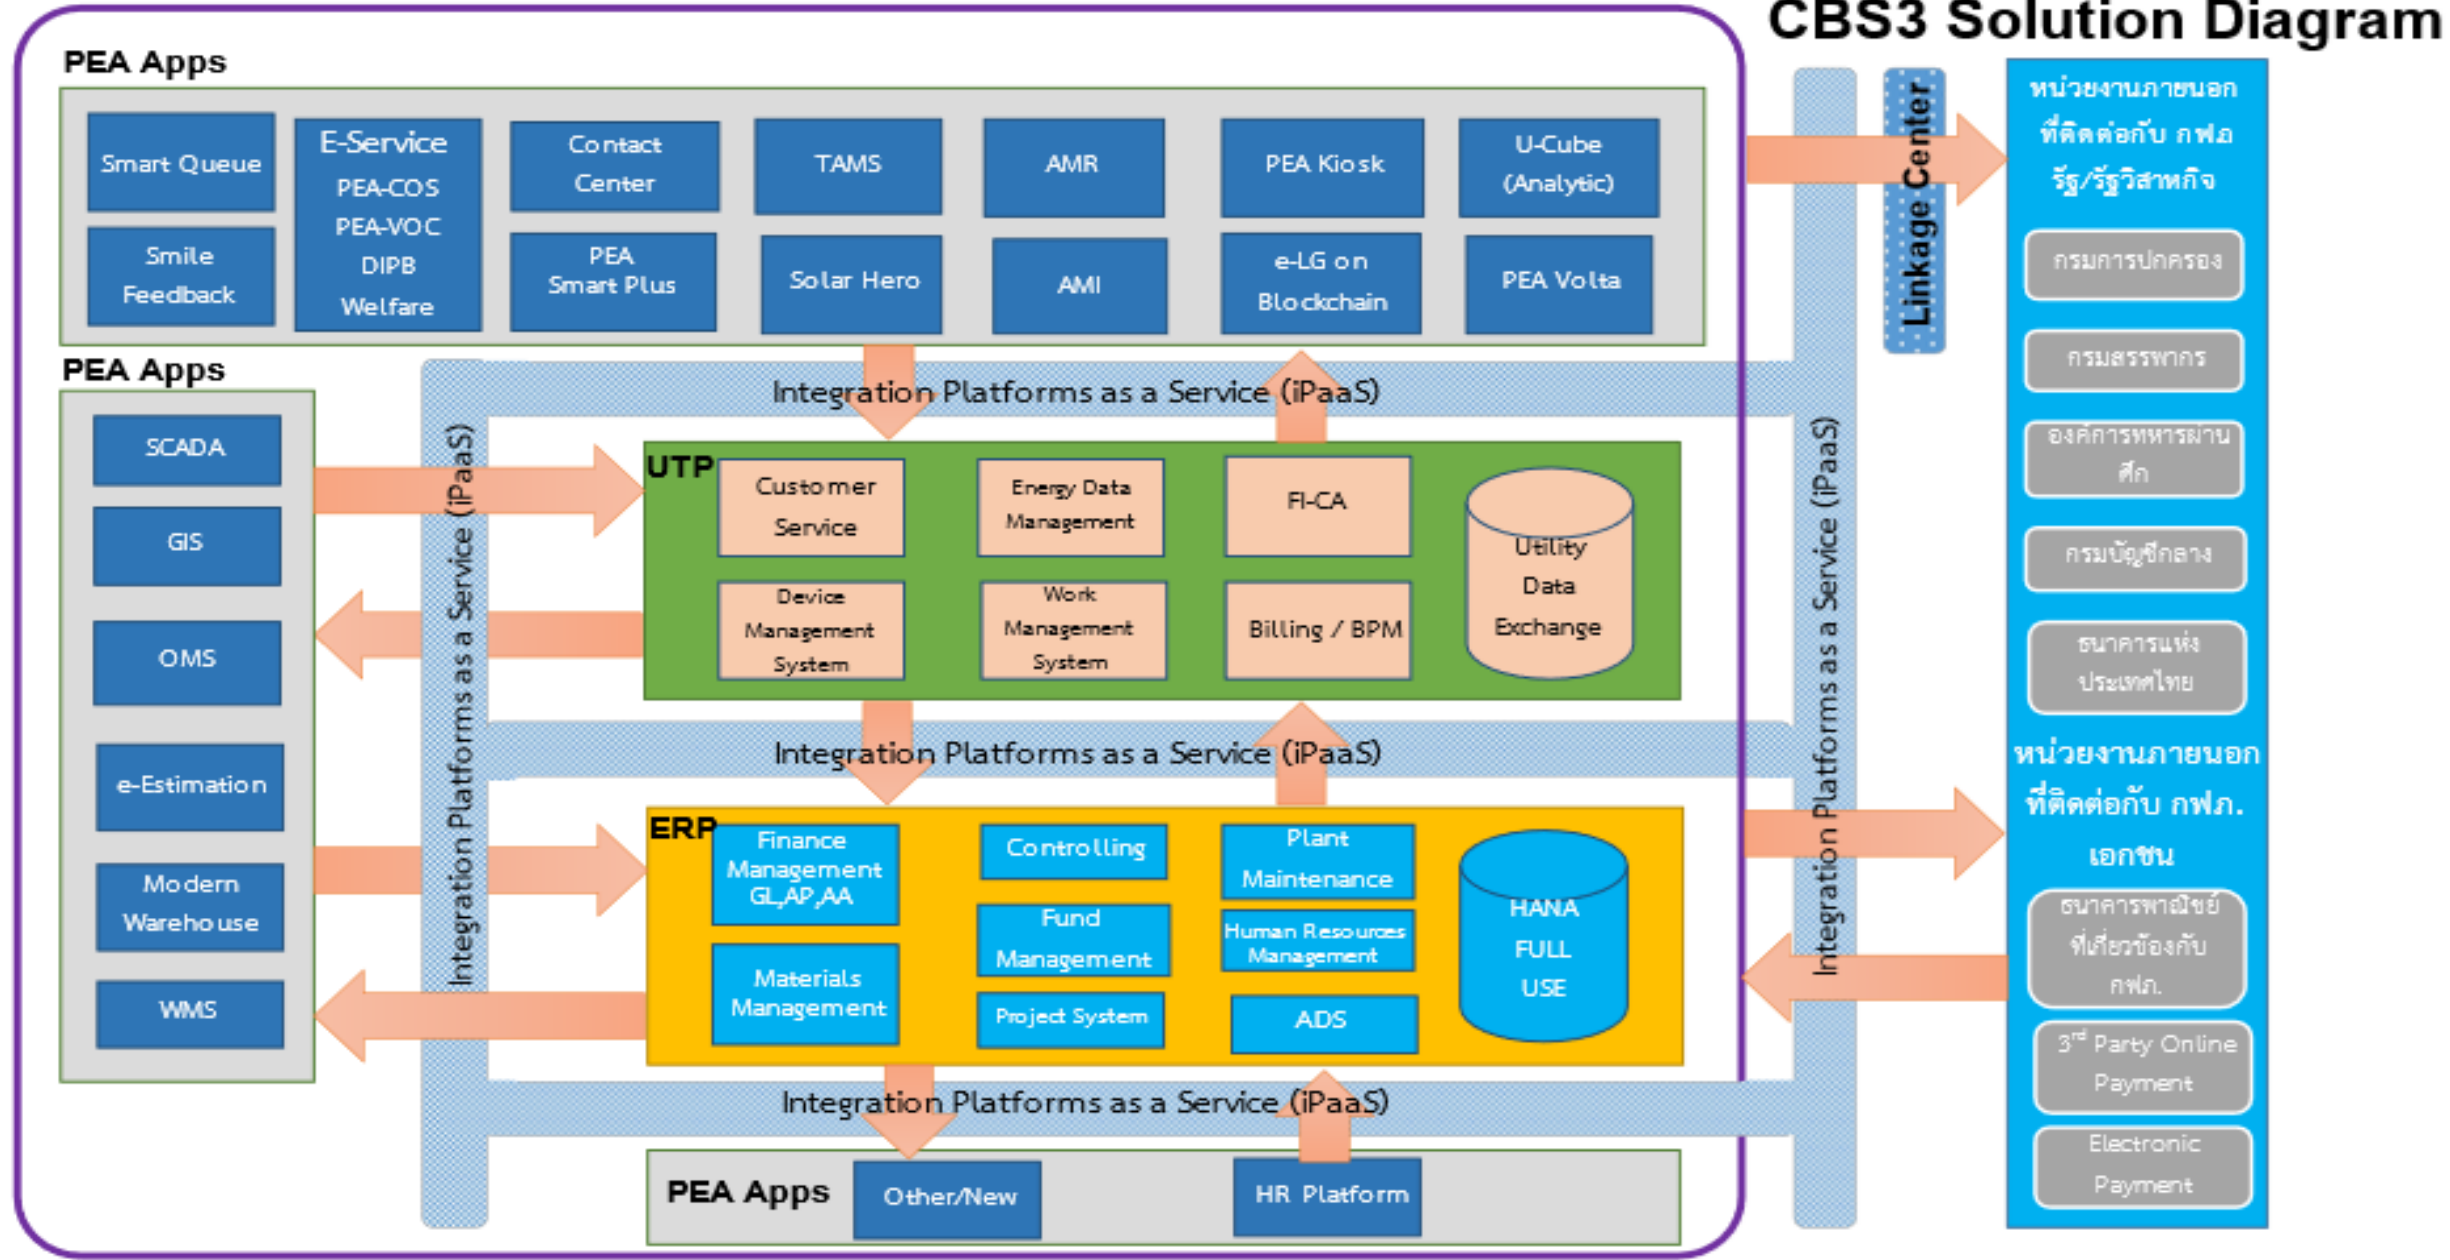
CBS3 Solution Diagram

PEA Apps

Smart Queue
E-Service
PEA-COS
PEA-VOC
DIPB
Welfare
Contact Center
TAMS
AMR
PEA Kiosk
U-Cube (Analytic)
Smile Feedback
PEA Smart Plus
Solar Hero
AMI
e-LG on Blockchain
PEA Volta

Linkage Center

หน่วยงานภายนอกที่ติดต่อกับ กฟภ รัฐ/รัฐวิสาหกิจ
กรมการปกครอง
กรมสรรพากร
องค์การทหารผ่านศึก
กรมบัญชีกลาง
ธนาคารแห่งประเทศไทย

PEA Apps
SCADA
GIS
OMS
e-Estimation
Modern Warehouse
WMS

Integration Platforms as a Service (iPaaS)

UTP
Customer Service
Energy Data Management
FI-CA
Utility Data Exchange
Device Management System
Work Management System
Billing / BPM

Integration Platforms as a Service (iPaaS)

ERP
Finance Management GL,AP,AA
Controlling
Plant Maintenance
HANA FULL USE
Fund Management
Human Resources Management
Materials Management
Project System
ADS

Integration Platforms as a Service (iPaaS)
Integration Platforms as a Service (iPaaS)
Integration Platforms as a Service (iPaaS)

หน่วยงานภายนอกที่ติดต่อกับ กฟภ. เอกชน
ธนาคารพาณิชย์ที่เกี่ยวข้องกับ กฟภ.
3rd Party Online Payment
Electronic Payment

PEA Apps
Other/New
HR Platform